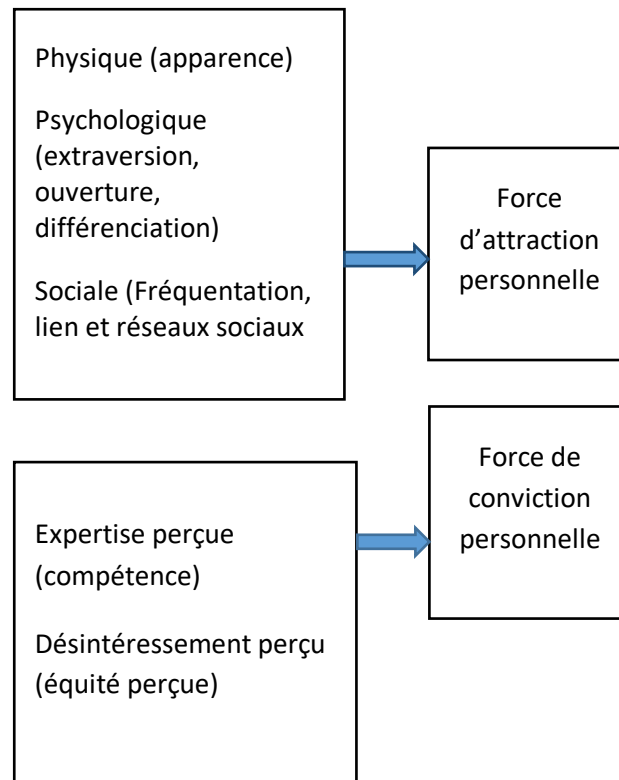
Physique (apparence)

Psychologique (extraversion, ouverture, différenciation)

Sociale (Fréquentation, lien et réseaux sociaux

Force d’attraction personnelle

Expertise perçue (compétence)

Désintéressement perçu (équité perçue)

Force de conviction personnelle